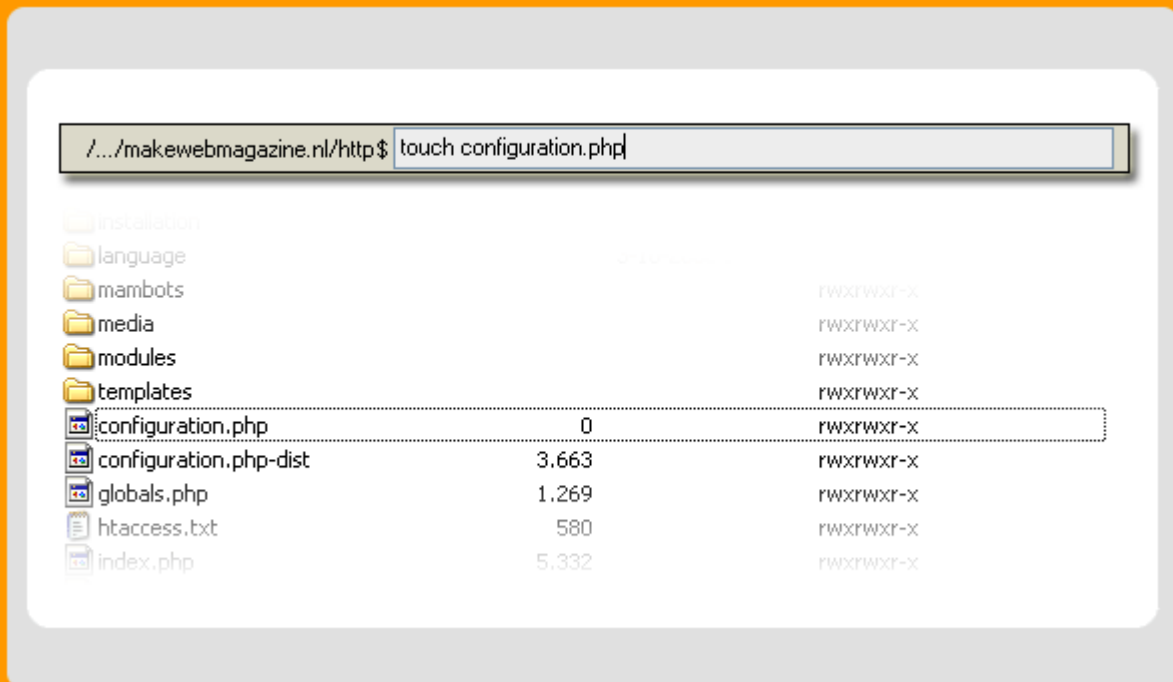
/.../makewebmagazine.nl/http$ touch configuration.php

| | | |
|---|---|---|
| installation | | |
| language | | |
| mambots | | rwxrwxr-x |
| media | | rwxrwxr-x |
| modules | | rwxrwxr-x |
| templates | | rwxrwxr-x |
| configuration.php | 0 | rwxrwxr-x |
| configuration.php-dist | 3.663 | rwxrwxr-x |
| globals.php | 1.269 | rwxrwxr-x |
| htaccess.txt | 580 | rwxrwxr-x |
| index.php | 5.332 | rwxrwxr-x |